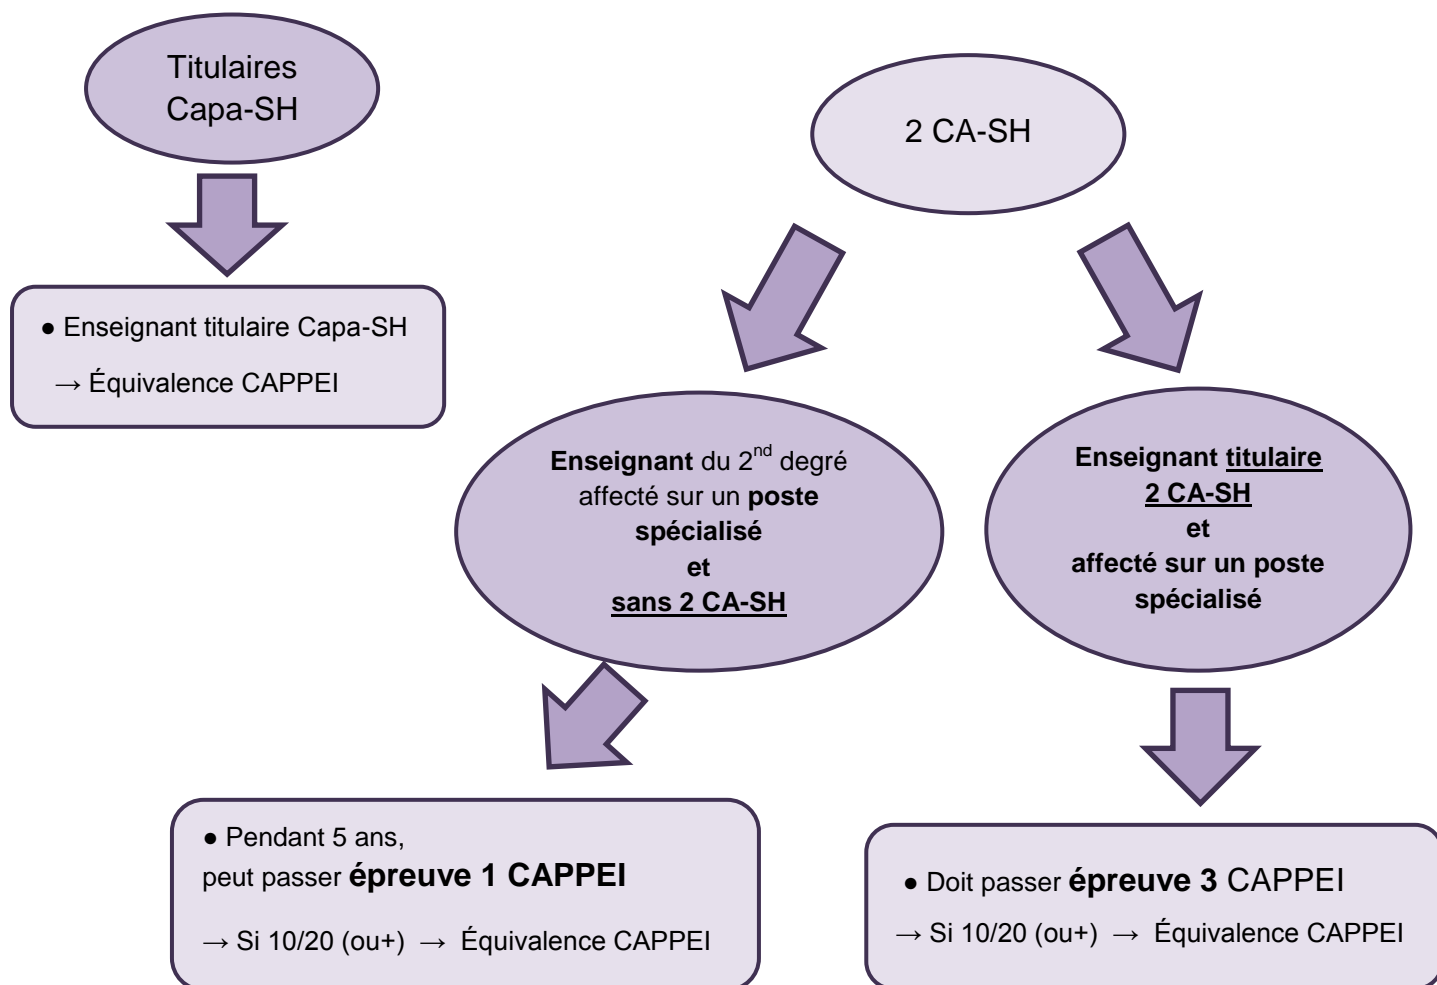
Titulaires Capa-SH

● Enseignant titulaire Capa-SH

→ Équivalence CAPPEI

2 CA-SH

**Enseignant** du 2$^{nd}$ degré affecté sur un **poste spécialisé** **et** **sans 2 CA-SH**

**Enseignant titulaire 2 CA-SH et affecté sur un poste spécialisé**

● Pendant 5 ans, peut passer **épreuve 1 CAPPEI**

→ Si 10/20 (ou+) → Équivalence CAPPEI

● Doit passer **épreuve 3** CAPPEI

→ Si 10/20 (ou+) → Équivalence CAPPEI